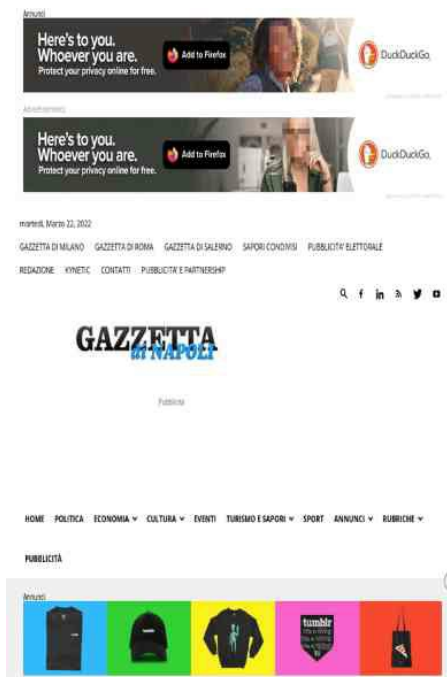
Annunci

Here's to you. Whoever you are.
Protect your privacy online for free.
Add to Firefox
DuckDuckGo

Advertisement

Here's to you. Whoever you are.
Protect your privacy online for free.
Add to Firefox
DuckDuckGo

martedì, Marzo 22, 2022

GAZZETTA DI MILANO GAZZETTA DI ROMA GAZZETTA DI SALERNO SAPORI CONDIVISI PUBBLICITA' ELETTORALE

REDAZIONE KYNETIC CONTATTI PUBBLICITA' E PARTNERSHIP

GAZZETTA di NAPOLI

Pubblicità

HOME POLITICA ECONOMIA CULTURA EVENTI TURISMO E SAPORI SPORT ANNUNCI RUBRICHE

PUBBLICITÀ

Annunci

tumblr